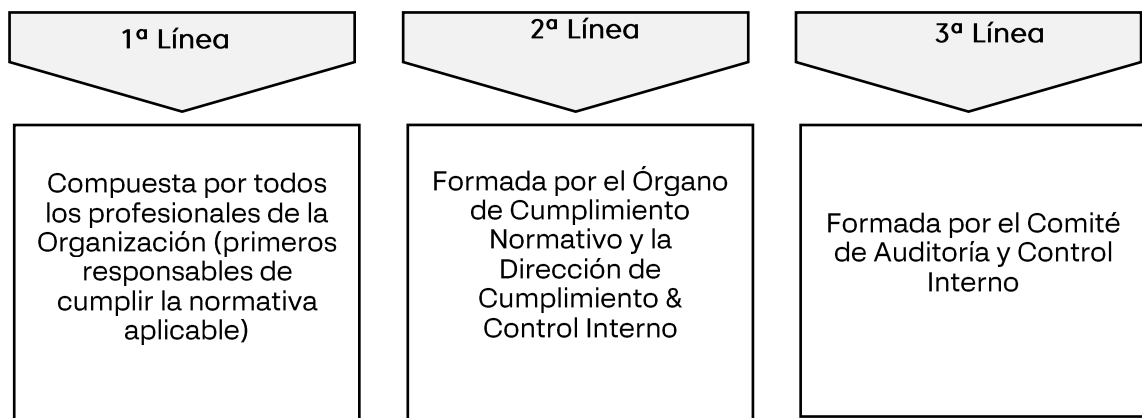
1ª Línea

Compuesta por todos los profesionales de la Organización (primeros responsables de cumplir la normativa aplicable)

2ª Línea

Formada por el Órgano de Cumplimiento Normativo y la Dirección de Cumplimiento & Control Interno

3ª Línea

Formada por el Comité de Auditoría y Control Interno